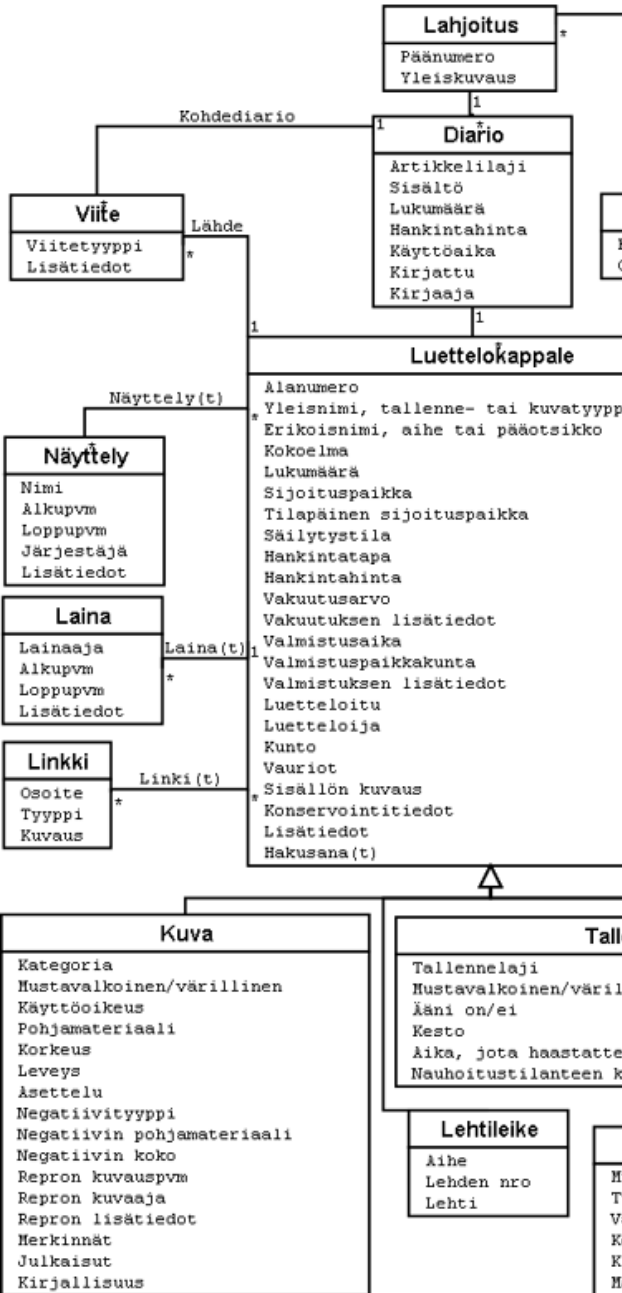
Lahjoitus
Päänumero
Yleiskuvaus

*

1

Kohdediario

1

*

Diario
Artikkelilaji
Sisältö
Lukumäärä
Hankintahinta
Käyttöaika
Kirjattu
Kirjaaja

1

Viite
Viitetyyppi
Lisätiedot

Lähde
*

1

Luettelokappale
Alanumero
Yleisnimi, tallenne- tai kuvatyyp
Erikoisnimi, aihe tai pääotsikko
Kokoelma
Lukumäärä
Sijoituspaikka
Tilapäinen sijoituspaikka
Säilytystila
Hankintatapa
Hankintahinta
Vakuutusarvo
Vakuutuksen lisätiedot
Valmistusaika
Valmistuspaikkakunta
Valmistuksen lisätiedot
Luetteloitu
Luetteloija
Kunto
Vauriot
Sisällön kuvaus
Konservointitiedot
Lisätiedot
Hakusana(t)

Näyttely(t)
*

Näyttely
Nimi
Alkupvm
Loppupvm
Järjestäjä
Lisätiedot

Laina
Lainaaja
Alkupvm
Loppupvm
Lisätiedot

Laina(t)
1
*

Linkki
Osoite
Tyyppi
Kuvaus

Linki(t)
*
*

Kuva
Kategoria
Mustavalkoinen/värillinen
Käyttöoikeus
Pohjamateriaali
Korkeus
Leveys
Asettelu
Negatiivityyppi
Negatiivin pohjamateriaali
Negatiivin koko
Repron kuvauspvm
Repron kuvaaja
Repron lisätiedot
Merkinnät
Julkaisut
Kirjallisuus

Tall
Tallennelaji
Mustavalkoinen/väril
Ääni on/ei
Kesto
Aika, jota haastatte
Nauhoitustilanteen k

Lehtileike
Aihe
Lehden nro
Lehti